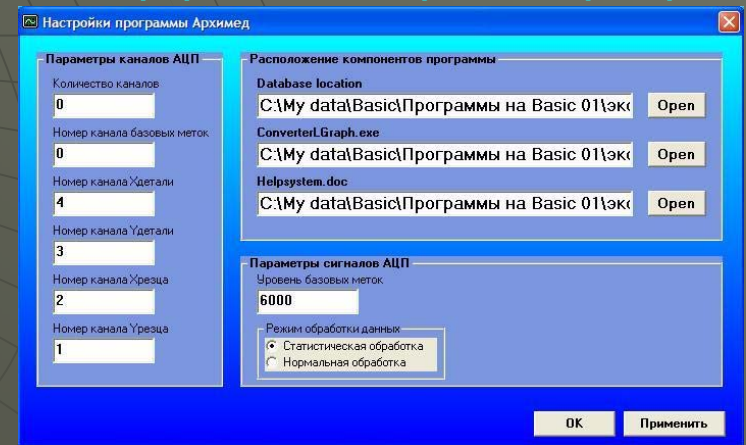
Настройки программы Архимед

Параметры каналов АЦП

Количество каналов

0

Номер канала базовых меток

0

Номер канала Xдетали

4

Номер канала Yдетали

3

Номер канала Xрезца

2

Номер канала Yрезца

1

Расположение компонентов программы

Database location

C:\My data\Basic\Программы на Basic 01\экс

Open

ConverterLGraph.exe

C:\My data\Basic\Программы на Basic 01\экс

Open

Helpsystem.doc

C:\My data\Basic\Программы на Basic 01\экс

Open

Параметры сигналов АЦП

Уровень базовых меток

6000

Режим обработки данных

Статистическая обработка

Нормальная обработка

OK

Применить